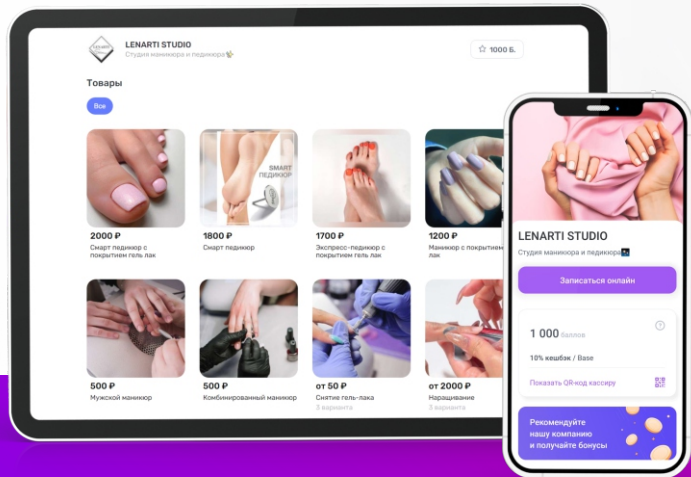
LENARTI STUDIO
Студия маникюра и педикюра

1000 Б.

Товары

Все

SMART ПЕДИКЮР

2000 ₽
Смарт педикюр с покрытием гель лак

1800 ₽
Смарт педикюр

1700 ₽
Экспресс-педикюр с покрытием гель лак

1200 ₽
Маникюр с покрытием

500 ₽
Мужской маникюр

500 ₽
Комбинированный маникюр

от 50 ₽
Снятие гель-лака
3 варианта

от 2000 ₽
Наращивание
3 варианта

LENARTI STUDIO
Студия маникюра и педикюра

Записаться онлайн

1 000 баллов

10% кешбэк / Base

Показать QR-код кассиру

Рекомендуйте нашу компанию и получайте бонусы